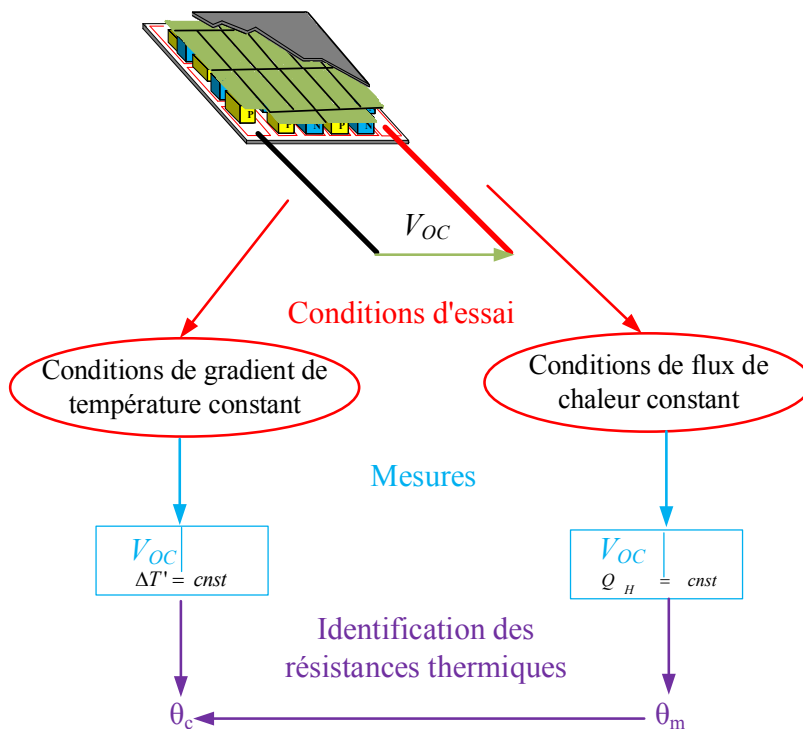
P N P N P N

$V_{OC}$

Conditions d'essai

Conditions de gradient de température constant

Conditions de flux de chaleur constant

Mesures

$V_{OC}|_{\Delta T' = cnst}$

$V_{OC}|_{Q_H = cnst}$

Identification des résistances thermiques

$\theta_c$

$\theta_m$